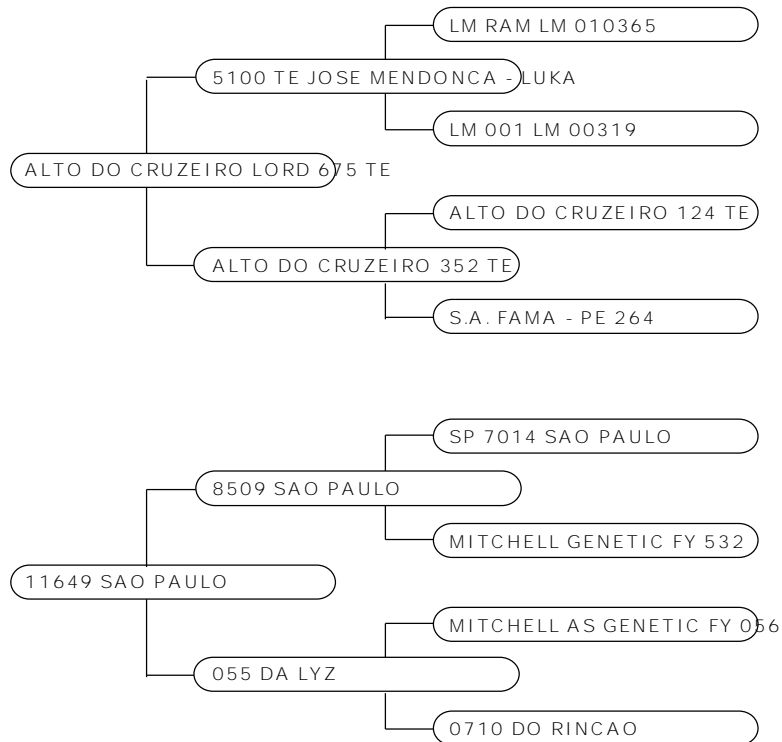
LM RAM LM 010365

5100 TE JOSE MENDONCA - LUKA

LM 001 LM 00319

ALTO DO CRUZEIRO LORD 675 TE

ALTO DO CRUZEIRO 124 TE

ALTO DO CRUZEIRO 352 TE

S.A. FAMA - PE 264

SP 7014 SAO PAULO

8509 SAO PAULO

MITCHELL GENETIC FY 532

11649 SAO PAULO

MITCHELL AS GENETIC FY 056

055 DA LYZ

0710 DO RINCAO